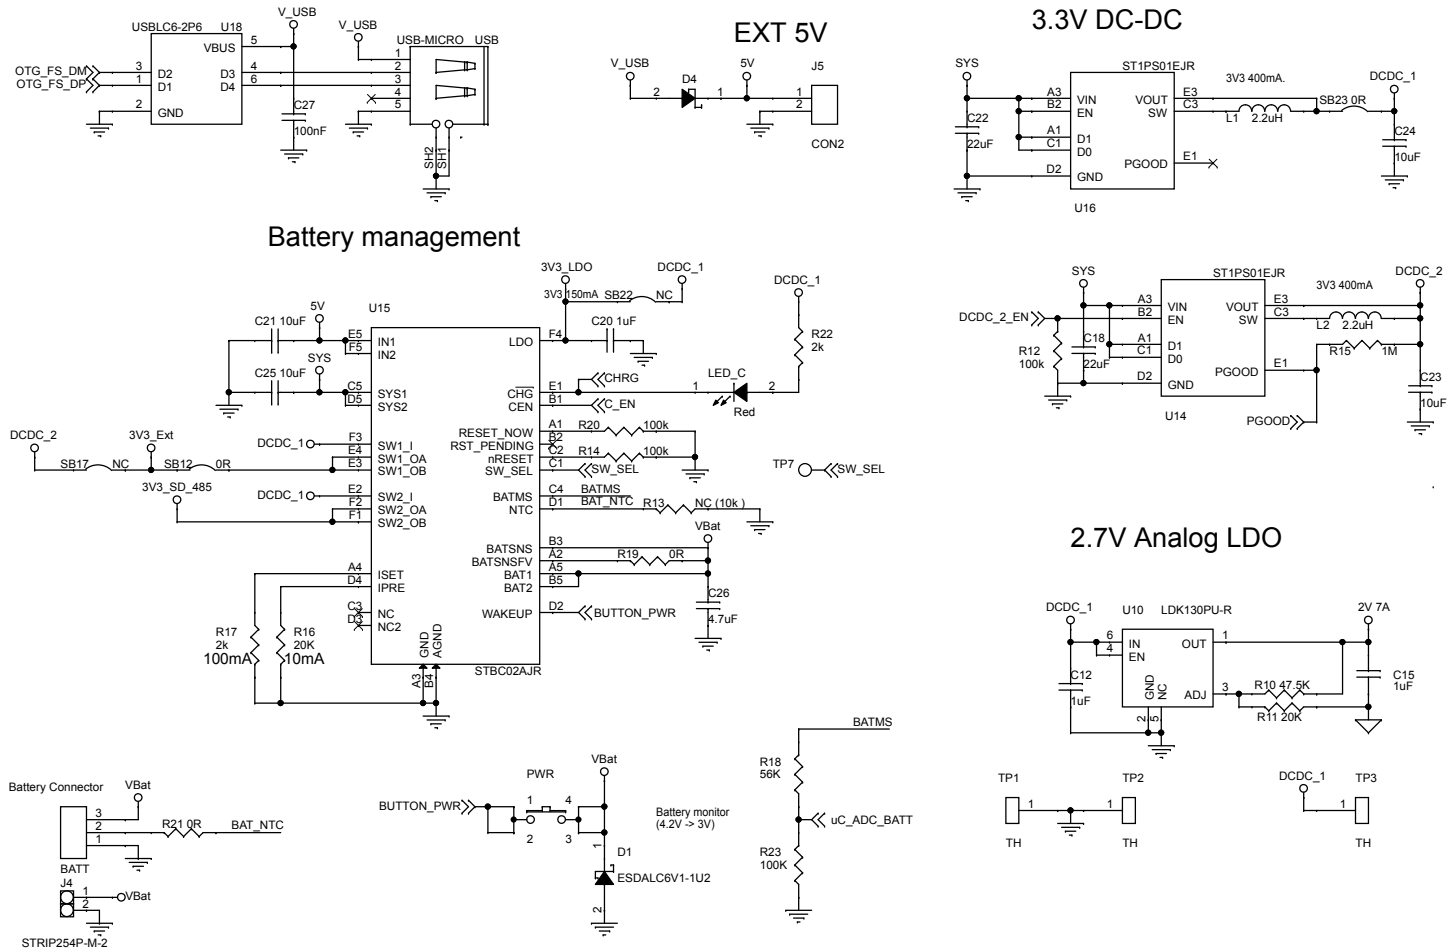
USBLC6-2P6 U18
V_USB
V_USB
USB-MICRO USB
VBUS 5
OTG_FS_DM 3 D2 D3 4
OTG_FS_DP 1 D1 D4 6
2 GND
C27 100nF
1 2 3 4 5
SH2 SH1

EXT 5V
V_USB D4 5V J5
2 1 1 2
CON2

3.3V DC-DC
SYS ST1PS01EJR
A3 VIN VOUT E3
B2 EN SW C3
3V3 400mA.
DCDC_1
C22 22uF
A1 D1
C1 D0
L1 2.2uH SB23 0R
C24 10uF
PGOOD E1
D2 GND
U16

Battery management
3V3_LDO DCDC_1
3V3 150mA SB22 NC
DCDC_1
5V U15
C21 10uF E5 IN1 LDO F4 C20 1uF
F5 IN2
SYS R22 2k
C25 10uF C5 SYS1 LED_C
D5 SYS2 E1 CHRG 1 2
$\overline{CHG}$ Red
CEN B1 C_EN
DCDC_2 3V3_Ext
DCDC_1 F3 SW1_I RESET_NOW A1 R20 100k
E4 SW1_OA RST_PENDING B2
SB17 NC SB12 0R E3 SW1_OB nRESET C2 R14 100k
SW_SEL C1 SW_SEL
TP7 SW_SEL
3V3_SD_485
DCDC_1 E2 SW2_I BATMS C4 BATMS
F2 SW2_OA NTC D1 BAT_NTC R13 NC (10k)
F1 SW2_OB
VBat
BATSNS B3
BATSNSFV A2 R19 0R
BAT1 A5
A4 ISET BAT2 B5
D4 IPRE C26
C3 NC WAKEUP D2 BUTTON_PWR 4.7uF
D3 NC2
R17 2k 100mA
R16 20K 10mA
GND AGND
A3 B4
STBC02AJR

SYS ST1PS01EJR
DCDC_2
DCDC_2_EN
A3 VIN VOUT E3 3V3 400mA
B2 EN SW C3
R12 100k
C18 22uF
A1 D1
C1 D0
L2 2.2uH
R15 1M
D2 GND PGOOD E1
C23 10uF
U14
PGOOD

2.7V Analog LDO
DCDC_1 U10 LDK130PU-R 2V 7A
6 IN OUT 1
4 EN
C12 1uF
GND NC
ADJ 3
R10 47.5K
R11 20K
C15 1uF
2 5

BATMS
R18 56K
uC_ADC_BATT
R23 100K

VBat
PWR
BUTTON_PWR 1 4
2 3
Battery monitor (4.2V -> 3V)
D1
1
ESDALC6V1-1U2
2

Battery Connector VBat
3
2 R21 0R BAT_NTC
1
BATT
J4
1 VBat
2
STRIP254P-M-2

TP1 TP2 DCDC_1 TP3
1 1 1
TH TH TH